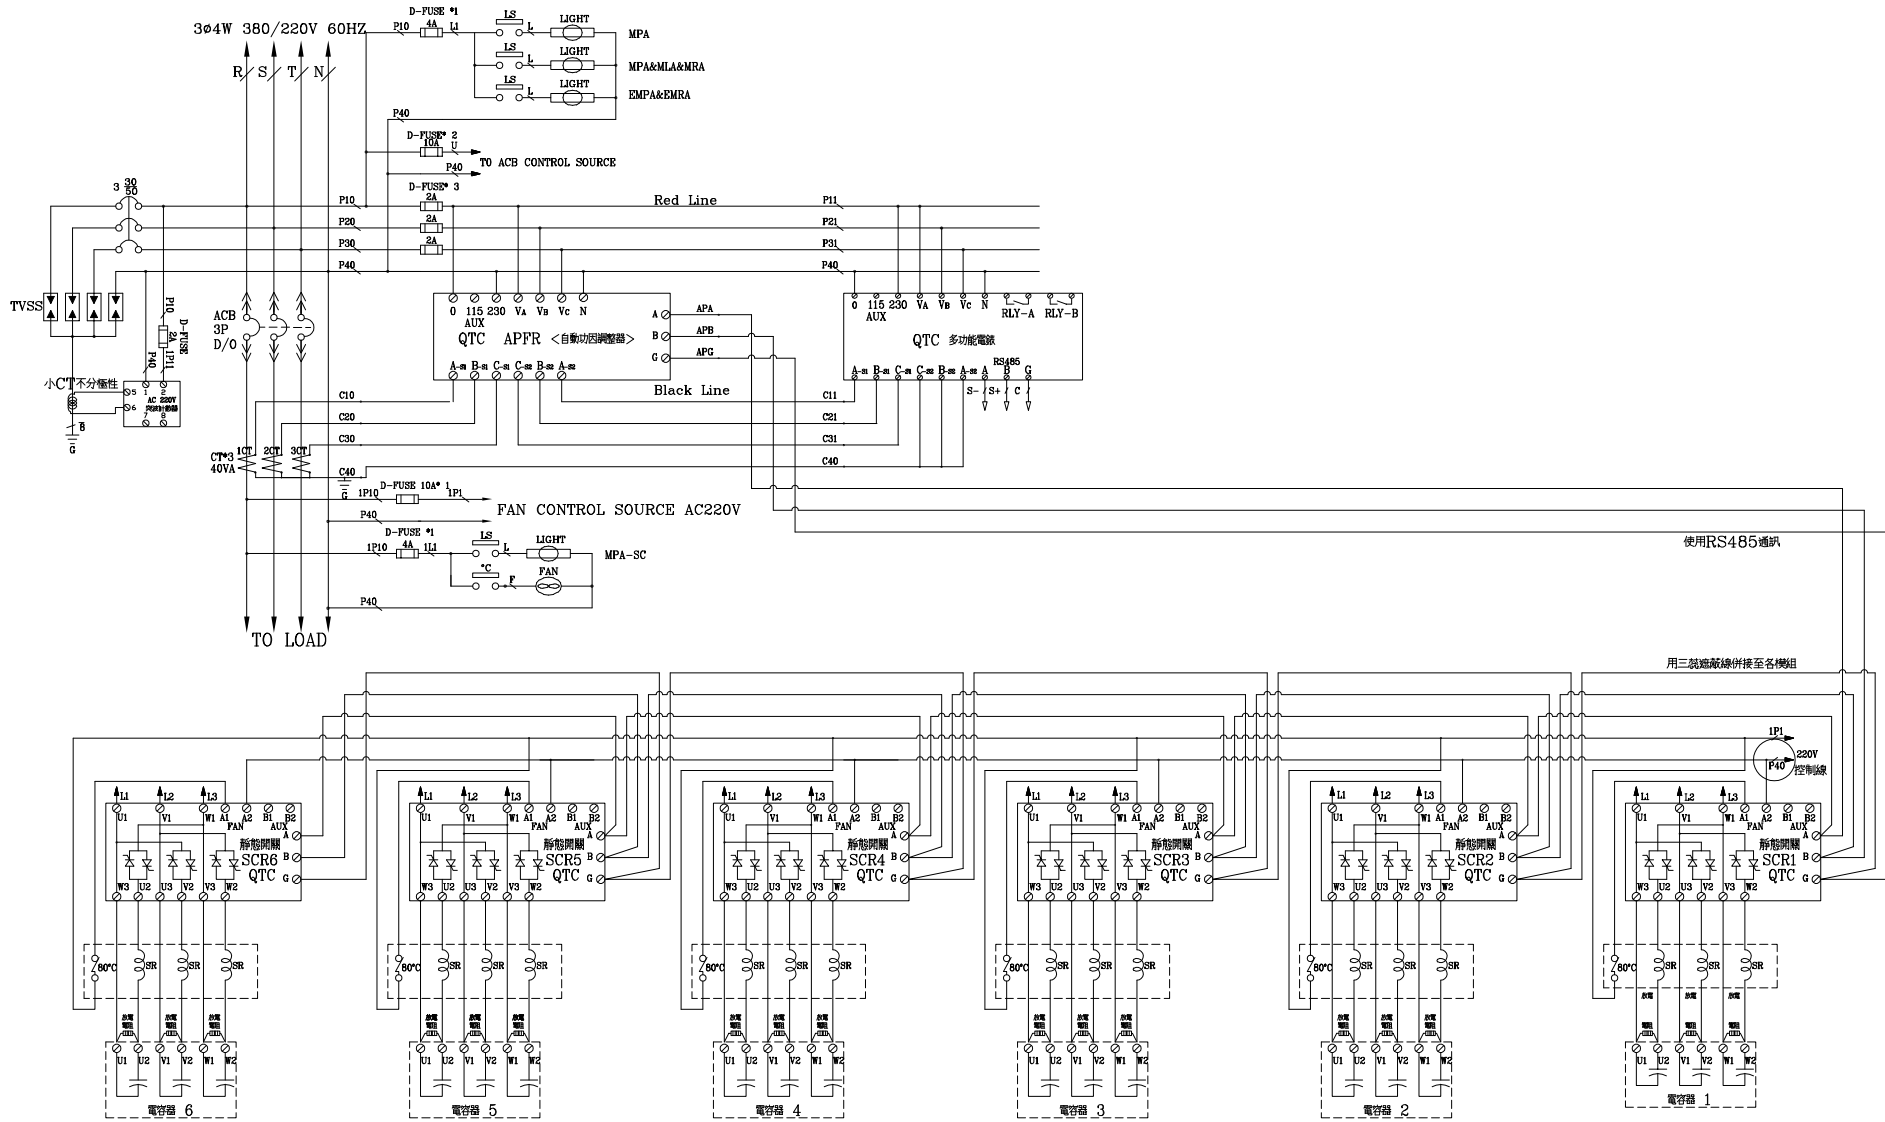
3Ø4W 380/220V 60HZ

R S T N

P10 D-FUSE *1 4A L1 LS L LIGHT MPA
LS L LIGHT MPA&MLA&MRA
LS L LIGHT EMPA&EMRA

P40
D-FUSE* 2 10A U TO ACB CONTROL SOURCE
P40
D-FUSE* 3

3 30 50

P10 2A Red Line P11
P20 2A P21
P30 2A P31
P40 P40

TVSS

P10 D-FUSE 2A 1P11 P40

ACB 3P D/O

0 115 230 VA VB Vc N
AUX
QTC APFR <自動功因調整器>
A-s1 B-s1 C-s1 C-s2 B-s2 A-s2
A APA
B APB
G APG

0 115 230 VA VB Vc N RLY-A RLY-B
AUX
QTC 多功能電錶
A-s1 B-s1 C-s1 C-s2 B-s2 A-s2 A B G
RS485
S- S+ C

Black Line

小CT不分極性
5 6 1 2 7 8
AC 220V
B
G

C10 C11
C20 C21
C30 C31
C40 C40

CT*3 40VA 1CT 2CT 3CT

G
1P10 D-FUSE 10A* 1 1P1
FAN CONTROL SOURCE AC220V
P40
D-FUSE *1
1P10 4A 1L1 LS L LIGHT MPA-SC
°C F FAN
P40

TO LOAD

使用RS485通訊

用三芯遮蔽線併接至各模組

1P1
P40
220V 控制線

L1 L2 L3 U1 V1 W1 A1 A2 B1 B2 FAN AUX A B G 靜態開關 SCR6 QTC W3 U2 U3 V2 V3 W2
60°C SR SR SR
放電電阻 放電電阻 放電電阻
U1 U2 V1 V2 W1 W2
電容器 6

L1 L2 L3 U1 V1 W1 A1 A2 B1 B2 FAN AUX A B G 靜態開關 SCR5 QTC W3 U2 U3 V2 V3 W2
60°C SR SR SR
放電電阻 放電電阻 放電電阻
U1 U2 V1 V2 W1 W2
電容器 5

L1 L2 L3 U1 V1 W1 A1 A2 B1 B2 FAN AUX A B G 靜態開關 SCR4 QTC W3 U2 U3 V2 V3 W2
60°C SR SR SR
放電電阻 放電電阻 放電電阻
U1 U2 V1 V2 W1 W2
電容器 4

L1 L2 L3 U1 V1 W1 A1 A2 B1 B2 FAN AUX A B G 靜態開關 SCR3 QTC W3 U2 U3 V2 V3 W2
60°C SR SR SR
放電電阻 放電電阻 放電電阻
U1 U2 V1 V2 W1 W2
電容器 3

L1 L2 L3 U1 V1 W1 A1 A2 B1 B2 FAN AUX A B G 靜態開關 SCR2 QTC W3 U2 U3 V2 V3 W2
60°C SR SR SR
放電電阻 放電電阻 放電電阻
U1 U2 V1 V2 W1 W2
電容器 2

L1 L2 L3 U1 V1 W1 A1 A2 B1 B2 FAN AUX A B G 靜態開關 SCR1 QTC W3 U2 U3 V2 V3 W2
60°C SR SR SR
放電電阻 放電電阻 放電電阻
U1 U2 V1 V2 W1 W2
電容器 1